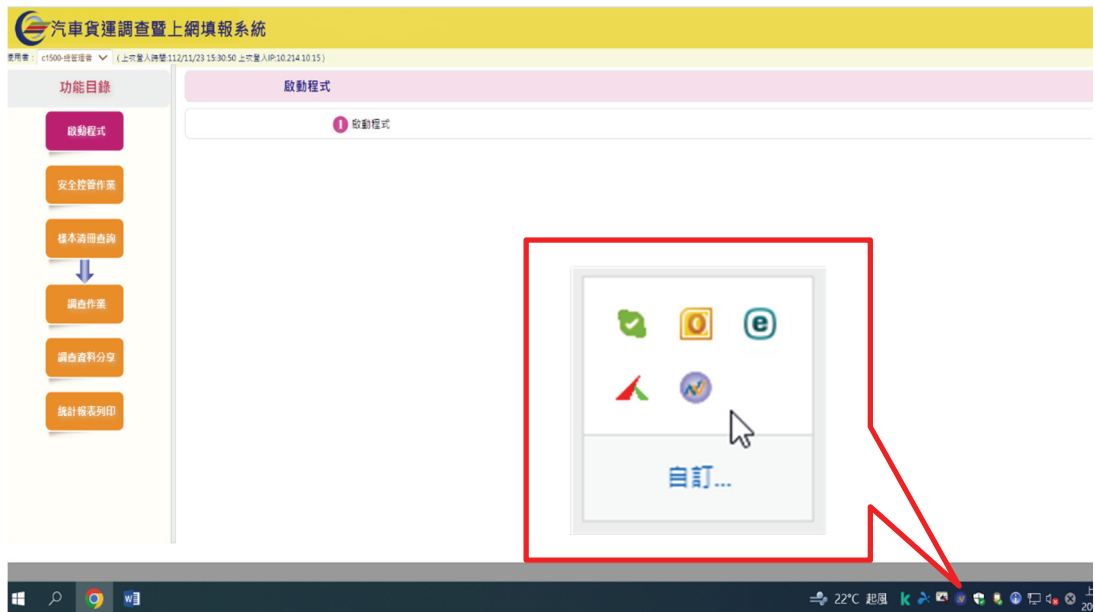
汽車貨運調查暨上網填報系統

使用者：c1500-總管理者 (上次登入時間:112/11/23 15:30:50 上次登入IP:10.214.10.15)

功能目錄

啟動程式

安全控管作業

樣本清冊查詢

調查作業

調查資料分享

統計報表列印

啟動程式

1 啟動程式

自訂...

22°C 起風